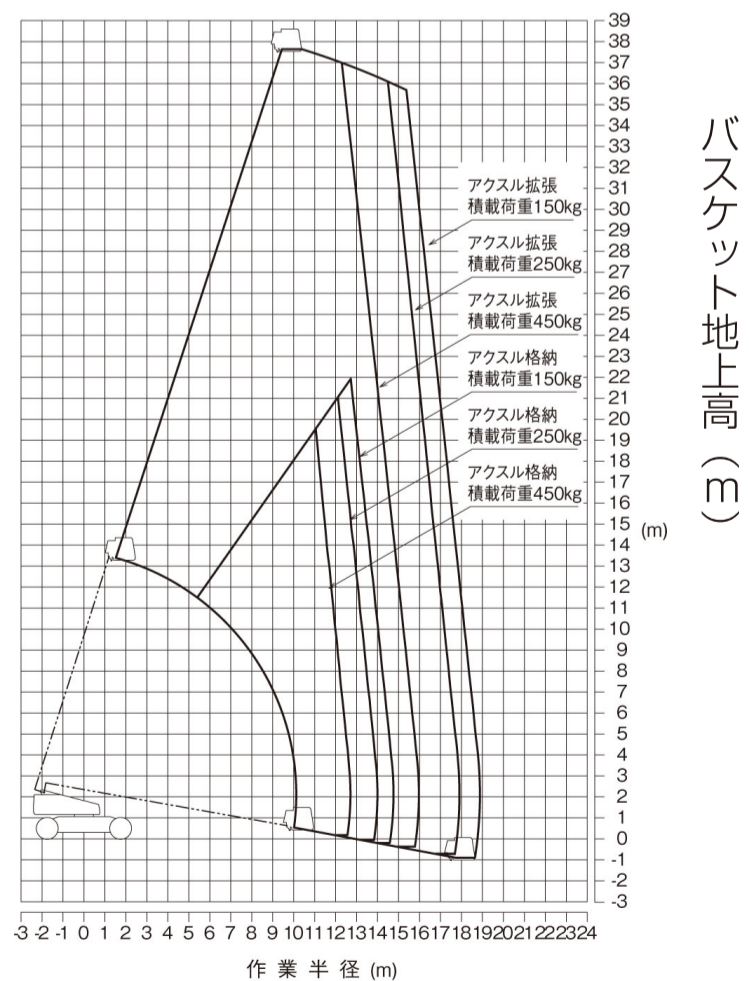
バスケット地上高（m）

39
38
37
36
35
34
33
32
31
30
29
28
27
26
25
24
23
22
21
20
19
18
17
16
15
14
13
12
11
10
9
8
7
6
5
4
3
2
1
0
-1
-2
-3

(m)

アクスル拡張
積載荷重150kg

アクスル拡張
積載荷重250kg

アクスル拡張
積載荷重450kg

アクスル格納
積載荷重150kg

アクスル格納
積載荷重250kg

アクスル格納
積載荷重450kg

-3 -2 -1 0 1 2 3 4 5 6 7 8 9 10 11 12 13 14 15 16 17 18 19 20 21 22 23 24

作業半径 (m)